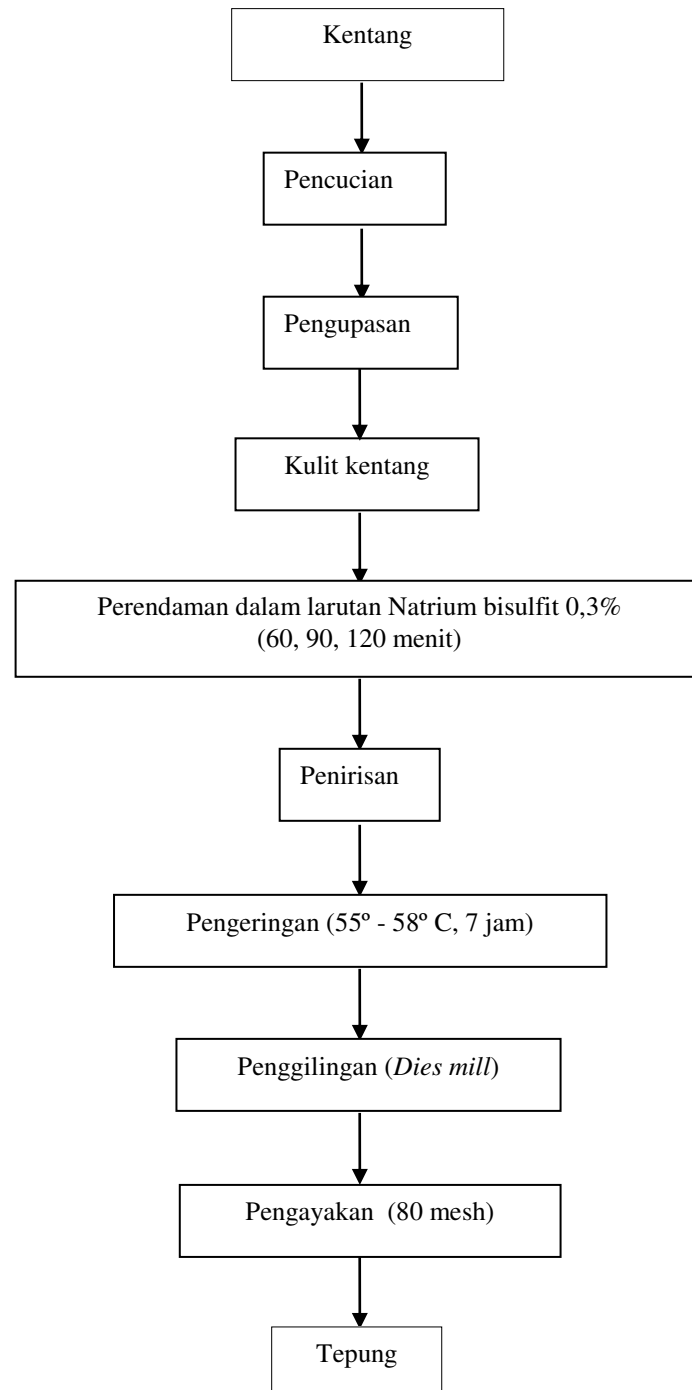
Kentang

Pencucian

Pengupasan

Kulit kentang

Perendaman dalam larutan Natrium bisulfit 0,3% (60, 90, 120 menit)

Penirisan

Pengeringan (55º - 58º C, 7 jam)

Penggilingan (*Dies mill*)

Pengayakan (80 mesh)

Tepung